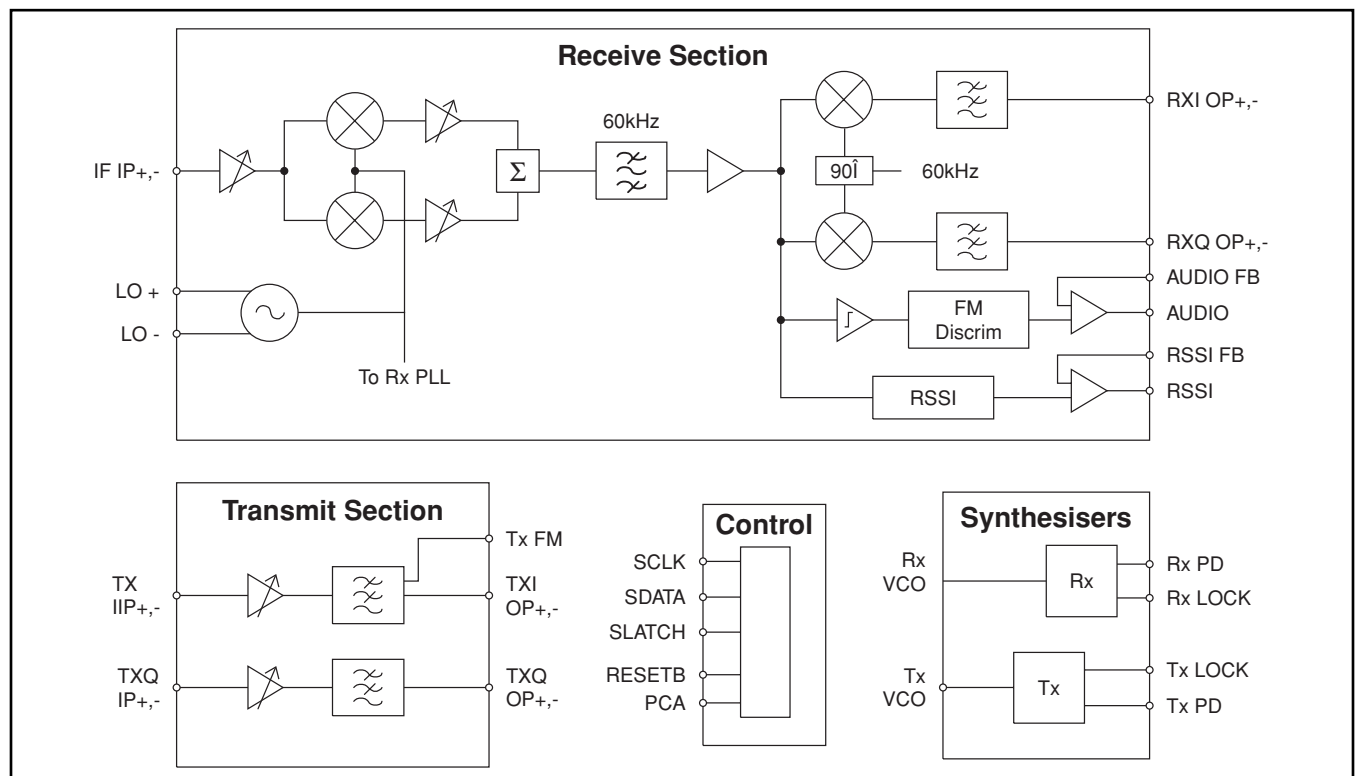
Receive Section

IF IP+,-

LO +

LO -

To Rx PLL

$\Sigma$

60kHz

90Î

60kHz

RXI OP+,-

RXQ OP+,-

AUDIO FB

AUDIO

FM Discrim

RSSI FB

RSSI

RSSI

Transmit Section

TX IIP+,-

TXQ IP+,-

Tx FM

TXI OP+,-

TXQ OP+,-

Control

SCLK

SDATA

SLATCH

RESETB

PCA

Synthesisers

Rx VCO

Rx

Rx PD

Rx LOCK

Tx VCO

Tx

Tx LOCK

Tx PD